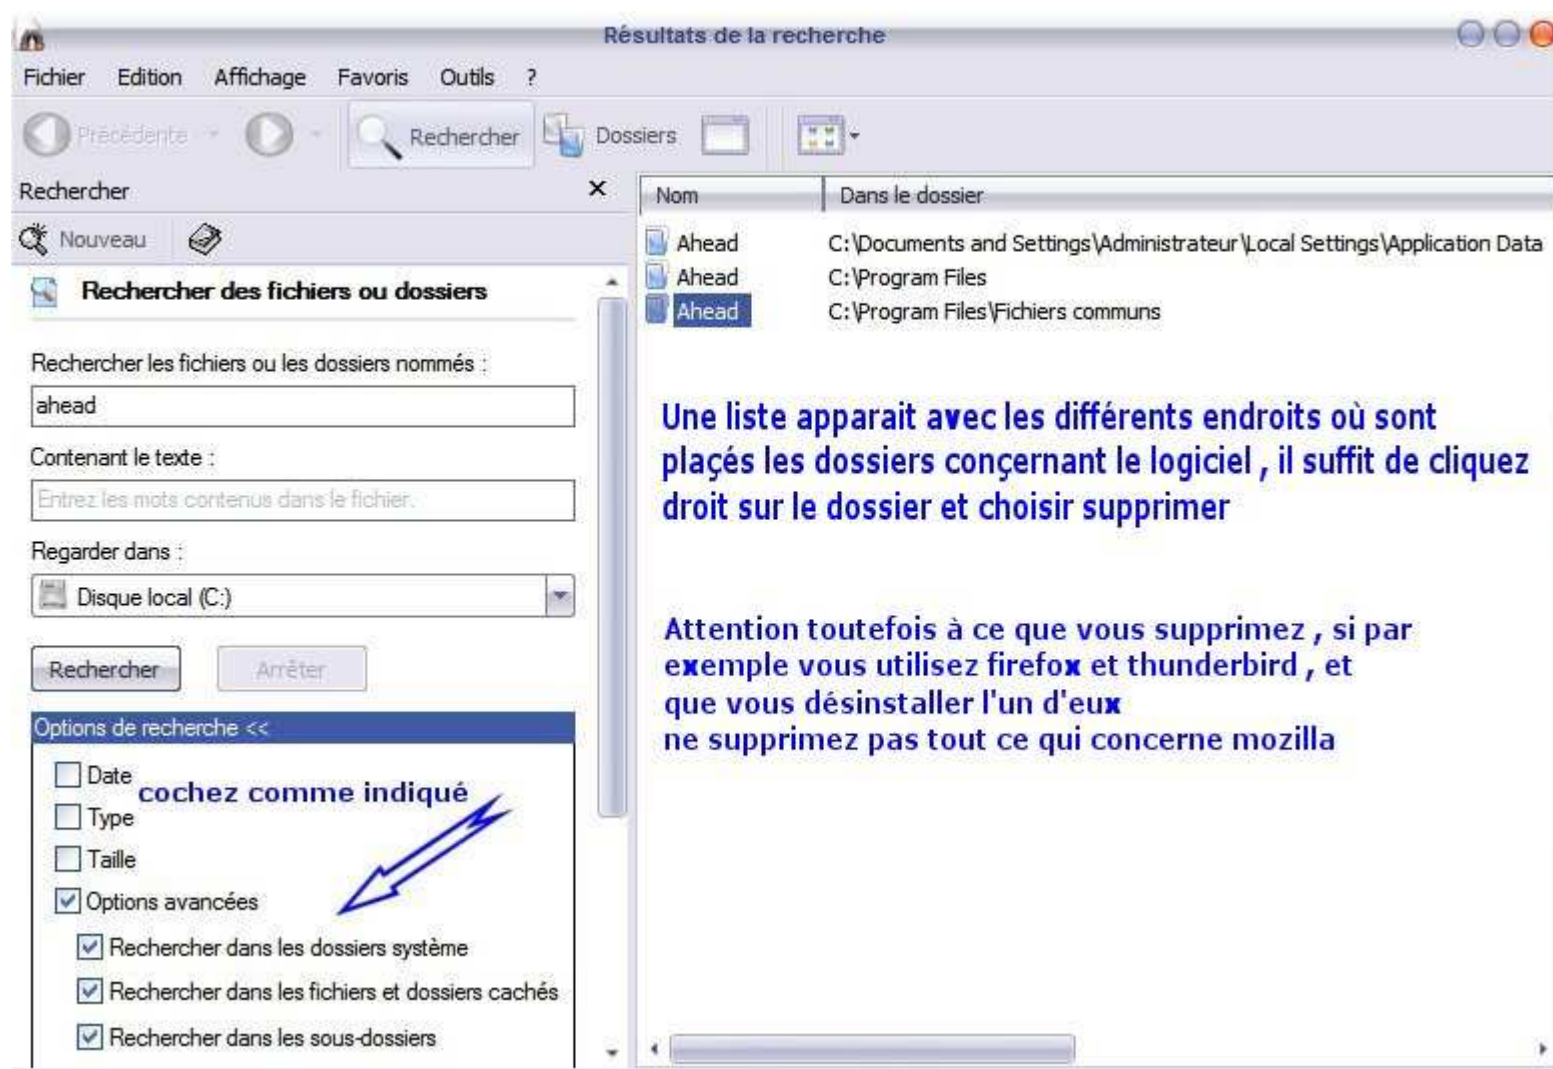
Résultats de la recherche

Fichier Edition Affichage Favoris Outils ?

Précédente Rechercher Dossiers

Rechercher ×

Nouveau

Rechercher des fichiers ou dossiers

Rechercher les fichiers ou les dossiers nommés :

ahead

Contenant le texte :

Entrez les mots contenus dans le fichier.

Regarder dans :

Disque local (C:)

Rechercher Arrêter

Options de recherche <<

Date

Type

Taille

Options avancées

Rechercher dans les dossiers système

Rechercher dans les fichiers et dossiers cachés

Rechercher dans les sous-dossiers

cochez comme indiqué

| Nom | Dans le dossier |
|---|---|
| Ahead | C:\Documents and Settings\Administrateur\Local Settings\Application Data |
| Ahead | C:\Program Files |
| Ahead | C:\Program Files\Fichiers communs |

Une liste apparait avec les différents endroits où sont plaçés les dossiers conçernant le logiciel , il suffit de cliquez droit sur le dossier et choisir supprimer

Attention toutefois à ce que vous supprimez , si par exemple vous utilisez firefox et thunderbird , et que vous désinstaller l'un d'eux ne supprimez pas tout ce qui concerne mozilla